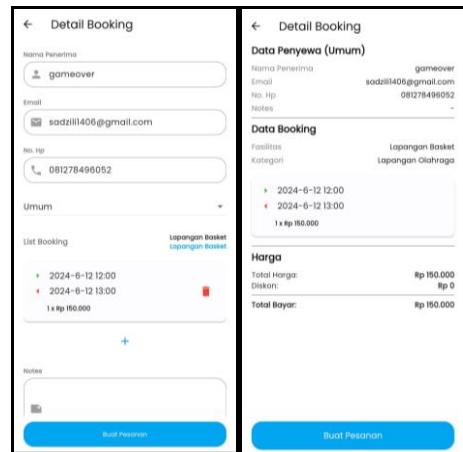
← Detail Booking

Nama Penerima
gameover

Email
sadzili1406@gmail.com

No. Hp
081278496052

Umum

List Booking
Lapangan Basket
Lapangan Basket

2024-6-12 12:00
2024-6-12 13:00
1 x Rp 150.000

+

Notes

Buat Pesanan

← Detail Booking

Data Penyewa (Umum)

| | |
|---|---|
| Nama Penerima | gameover |
| Email | sadzili1406@gmail.com |
| No. Hp | 081278496052 |
| Notes | - |

Data Booking

| | |
|---|---|
| Fasilitas | Lapangan Basket |
| Kategori | Lapangan Olahraga |

2024-6-12 12:00
2024-6-12 13:00
1 x Rp 150.000

Harga

| | |
|---|---|
| Total Harga: | Rp 150.000 |
| Diskon: | Rp 0 |
| Total Bayar: | Rp 150.000 |

Buat Pesanan